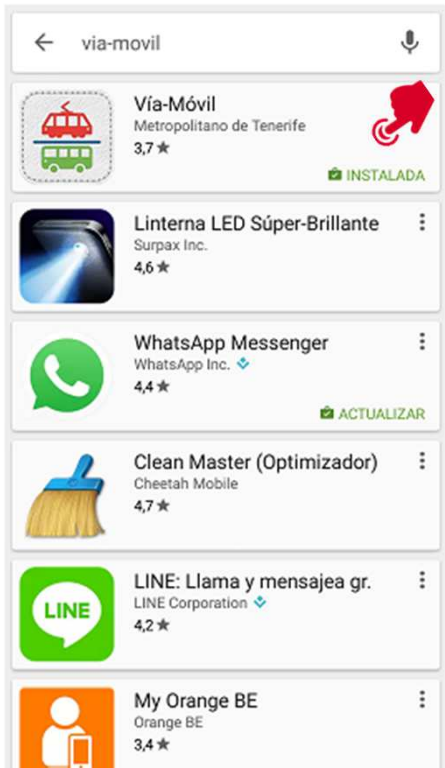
via-movil

Vía-Móvil
Metropolitano de Tenerife
3,7 ★
INSTALADA

Linterna LED Súper-Brillante
Surpax Inc.
4,6 ★

WhatsApp Messenger
WhatsApp Inc.
4,4 ★
ACTUALIZAR

Clean Master (Optimizador)
Cheetah Mobile
4,7 ★

LINE: Llama y mensajea gr.
LINE Corporation
4,2 ★

LINE

My Orange BE
Orange BE
3,4 ★